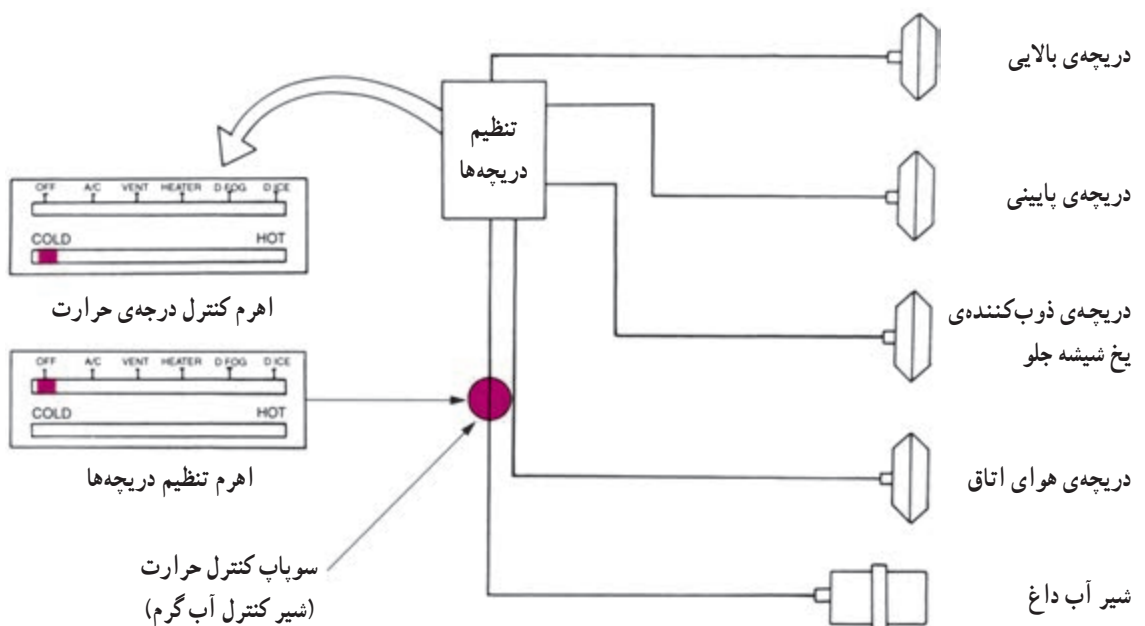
دریچه‌ی بالایی

تنظیم دریچه‌ها

OFF A/C VENT HEATER D FOG D ICE

COLD HOT

اهرم کنترل درجه‌ی حرارت

دریچه‌ی پایینی

دریچه‌ی ذوب‌کننده‌ی یخ شیشه جلو

OFF A/C VENT HEATER D FOG D ICE

COLD HOT

اهرم تنظیم دریچه‌ها

دریچه‌ی هوای اتاق

سوپاپ کنترل حرارت (شیر کنترل آب گرم)

شیر آب داغ